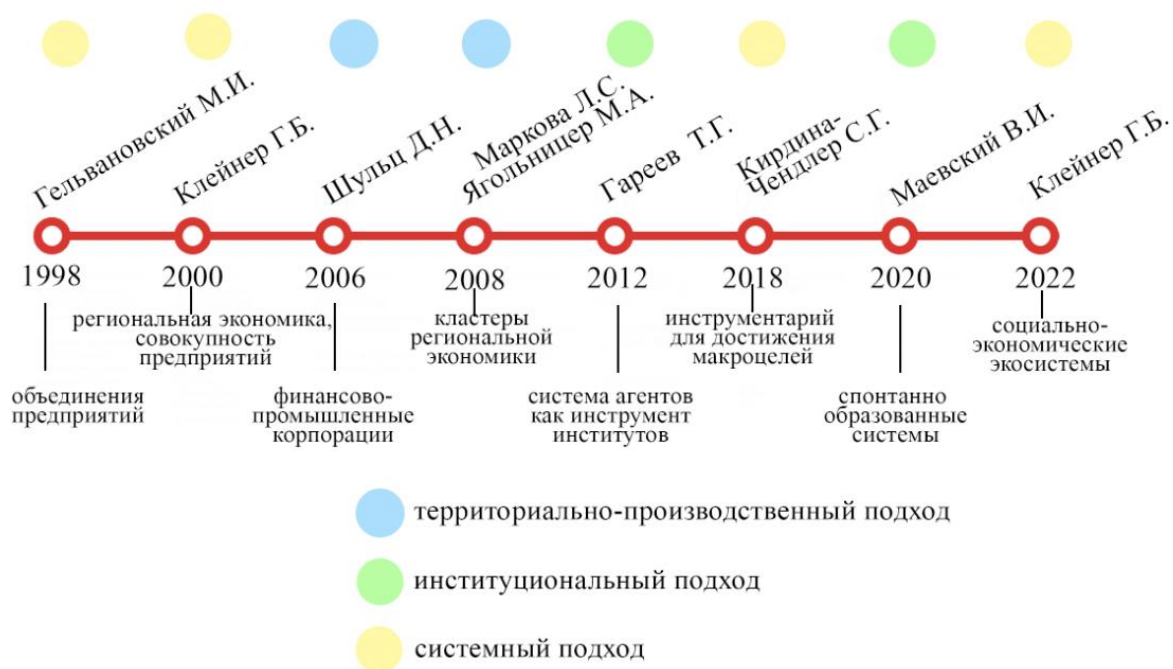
Гельвановский М.И.
Клейнер Г.Б.
Шульц Д.Н.
Маркова Л.С.
Ягольницер М.А.
Гареев Т.Г.
Кирдина-Чендлер С.Г.
Маевский В.И.
Клейнер Г.Б.

1998
2000
2006
2008
2012
2018
2020
2022

региональная экономика, совокупность предприятий

кластеры региональной экономики

инструментарий для достижения макроцелей

социально-экономические экосистемы

объединения предприятий

финансово-промышленные корпорации

система агентов как инструмент институтов

спонтанно образованные системы

территориально-производственный подход

институциональный подход

системный подход